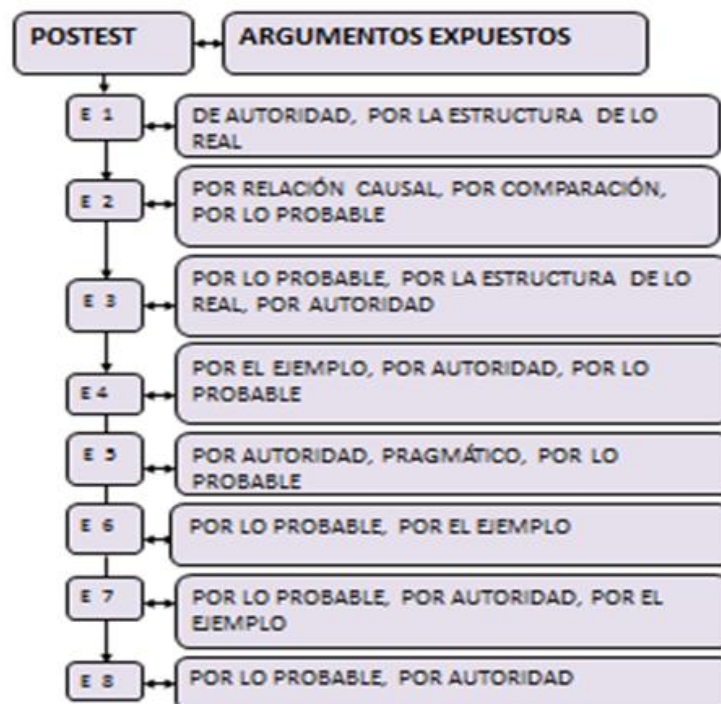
POSTEST

ARGUMENTOS EXPUESTOS

E 1

DE AUTORIDAD, POR LA ESTRUCTURA DE LO REAL

E 2

POR RELACIÓN CAUSAL, POR COMPARACIÓN, POR LO PROBABLE

E 3

POR LO PROBABLE, POR LA ESTRUCTURA DE LO REAL, POR AUTORIDAD

E 4

POR EL EJEMPLO, POR AUTORIDAD, POR LO PROBABLE

E 5

POR AUTORIDAD, PRAGMÁTICO, POR LO PROBABLE

E 6

POR LO PROBABLE, POR EL EJEMPLO

E 7

POR LO PROBABLE, POR AUTORIDAD, POR EL EJEMPLO

E 8

POR LO PROBABLE, POR AUTORIDAD